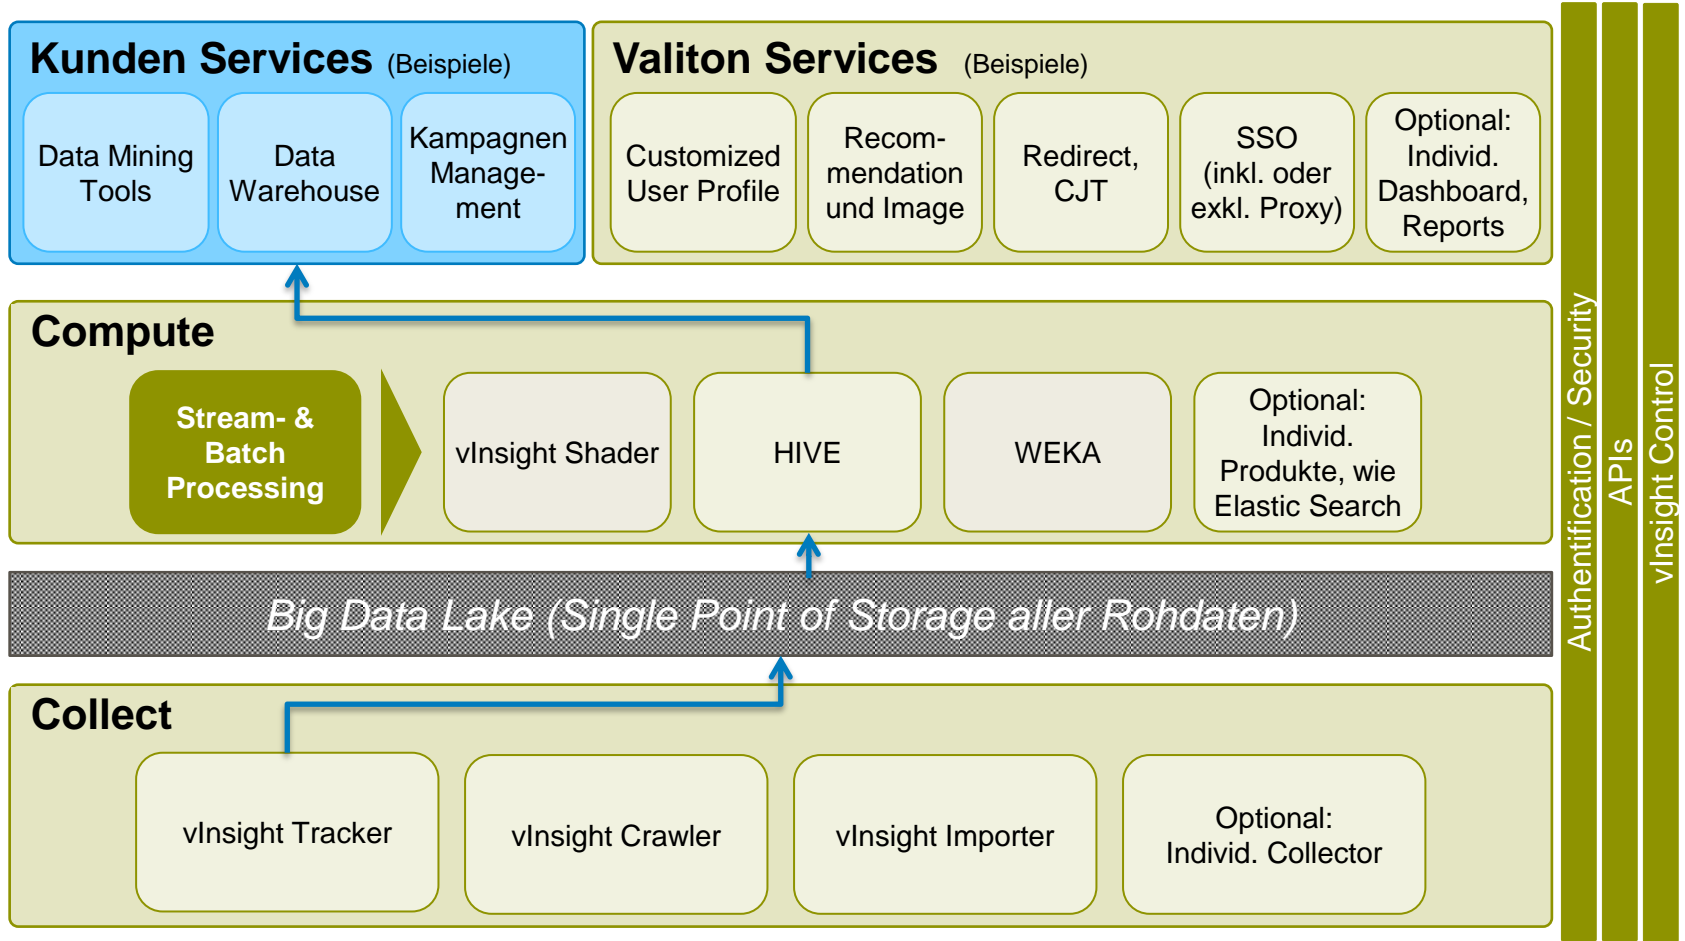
Kunden Services (Beispiele)

Data Mining Tools

Data Warehouse

Kampagnen Management

Valiton Services (Beispiele)

Customized User Profile

Recommendation und Image

Redirect, CJT

SSO (inkl. oder exkl. Proxy)

Optional: Individ. Dashboard, Reports

Compute

Stream- & Batch Processing

vInsight Shader

HIVE

WEKA

Optional: Individ. Produkte, wie Elastic Search

Big Data Lake (Single Point of Storage aller Rohdaten)

Collect

vInsight Tracker

vInsight Crawler

vInsight Importer

Optional: Individ. Collector

Authentification / Security

APIs

vInsight Control